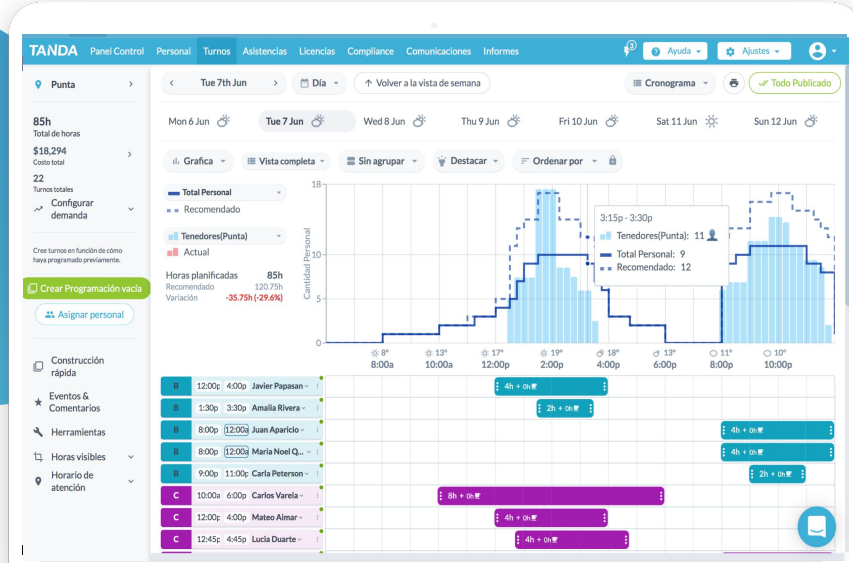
TANDA Panel Control Personal Turnos Asistencias Licencias Compliance Comunicaciones Informes

3 Ayuda Ajustes

Punta

85h
Total de horas
$18,294
Costo total
22
Turnos totales
Configurar demanda

Cree turnos en función de cómo haya programado previamente.

Crear Programación vacía
Asignar personal

Construcción rápida
Eventos & Comentarios
Herramientas
Horas visibles
Horario de atención

Tue 7th Jun
Día
Volver a la vista de semana
Cronograma
Todo Publicado

Mon 6 Jun
Tue 7 Jun
Wed 8 Jun
Thu 9 Jun
Fri 10 Jun
Sat 11 Jun
Sun 12 Jun

Grafica
Vista completa
Sin agrupar
Destacar
Ordenar por

Total Personal
Recomendado
Tenedores(Punta)
Actual

Horas planificadas 85h
Recomendado 120.75h
Variación -35.75h (-29.6%)

Cantidad Personal
18
15
10
5
0

3:15p - 3:30p
Tenedores(Punta): 11
Total Personal: 9
Recomendado: 12

8° 13° 17° 19° 18° 13° 11° 10°
8:00a 10:00a 12:00p 2:00p 4:00p 6:00p 8:00p 10:00p

| | | | | |
|---|---|---|---|---|
| B | 12:00p | 4:00p | Javier Papasan | 4h + 0h |
| B | 1:30p | 3:30p | Amalia Rivera | 2h + 0h |
| B | 8:00p | 12:00a | Juan Aparicio | 4h + 0h |
| B | 8:00p | 12:00a | Maria Noel Q... | 4h + 0h |
| B | 9:00p | 11:00p | Carla Peterson | 2h + 0h |
| C | 10:00a | 6:00p | Carlos Varela | 8h + 0h |
| C | 12:00p | 4:00p | Mateo Aimar | 4h + 0h |
| C | 12:45p | 4:45p | Lucia Duarte | 4h + 0h |